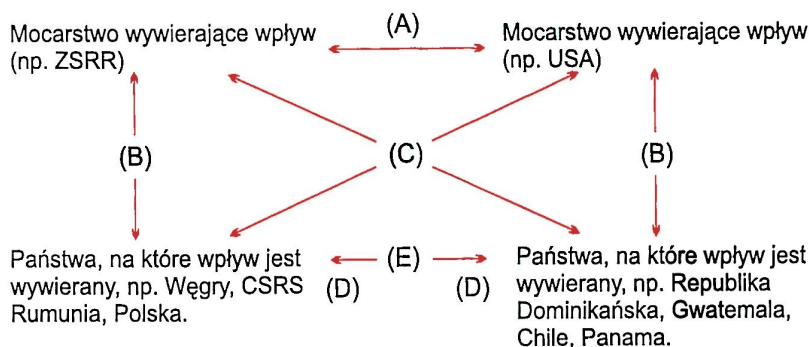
Mocarstwo wywierające wpływ (np. ZSRR)

(A)

Mocarstwo wywierające wpływ (np. USA)

(B)

(C)

(B)

Państwa, na które wpływ jest wywierany, np. Węgry, CSRS Rumunia, Polska.

(D)

(E)

(D)

Państwa, na które wpływ jest wywierany, np. Republika Dominikańska, Gwatemala, Chile, Panama.